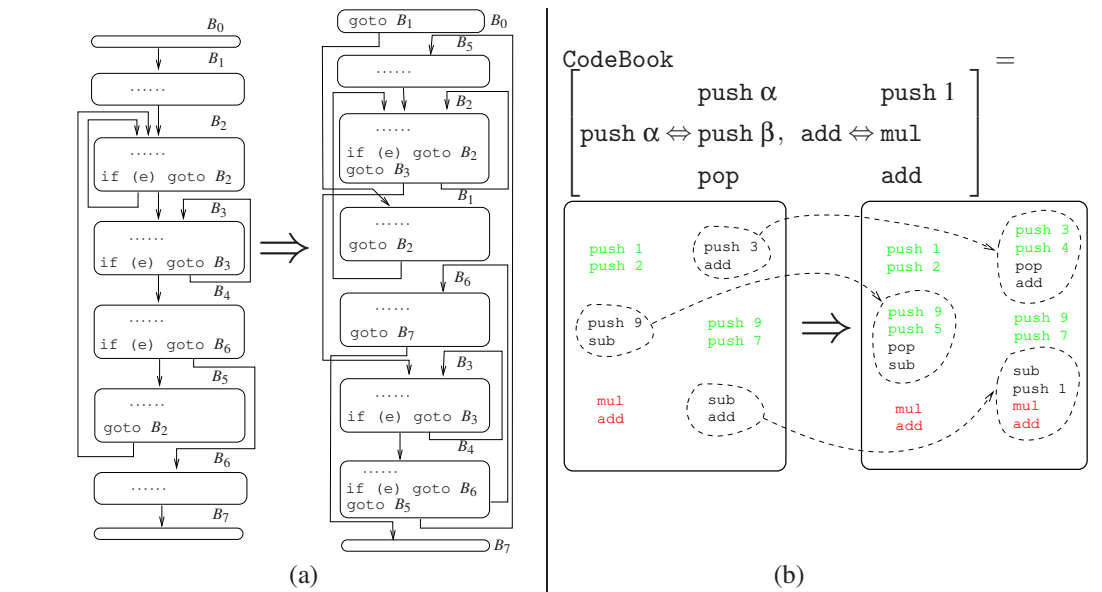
$B_0$
$B_1$
......
$B_2$
......
if (e) goto $B_2$
$B_3$
......
if (e) goto $B_3$
$B_4$
......
if (e) goto $B_6$
$B_5$
......
goto $B_2$
$B_6$
......
$B_7$

goto $B_1$ $B_0$
$B_5$
......
$B_2$
......
if (e) goto $B_2$
goto $B_3$
$B_1$
......
goto $B_2$
$B_6$
......
goto $B_7$
$B_3$
......
if (e) goto $B_3$
$B_4$
......
if (e) goto $B_6$
goto $B_5$
$B_7$

(a)

CodeBook =
$\begin{bmatrix} & \text{push } \alpha & & \text{push } 1 \\ \text{push } \alpha \Leftrightarrow & \text{push } \beta, & \text{add} \Leftrightarrow & \text{mul} \\ & \text{pop} & & \text{add} \end{bmatrix}$

push 1
push 2
push 3
add
push 9
sub
push 9
push 7
mul
add
sub
add

push 1
push 2
push 3
push 4
pop
add
push 9
push 5
pop
sub
push 9
push 7
mul
add
sub
push 1
mul
add

(b)